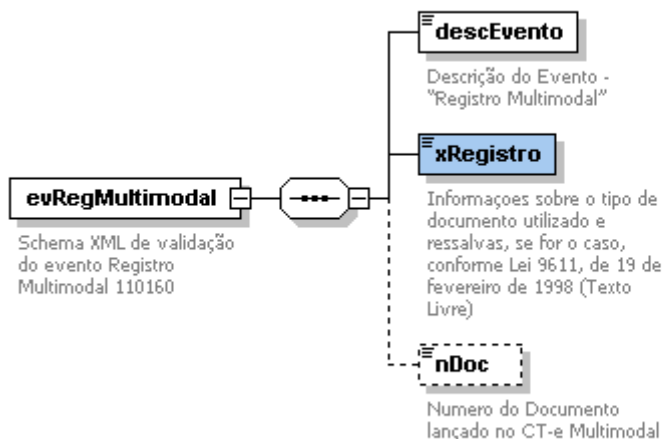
descEvento

Descrição do Evento - "Registro Multimodal"

evRegMultimodal

Schema XML de validação do evento Registro Multimodal 110160

xRegistro

Informaçoes sobre o tipo de documento utilizado e ressalvas, se for o caso, conforme Lei 9611, de 19 de fevereiro de 1998 (Texto Livre)

nDoc

Numero do Documento lançado no CT-e Multimodal